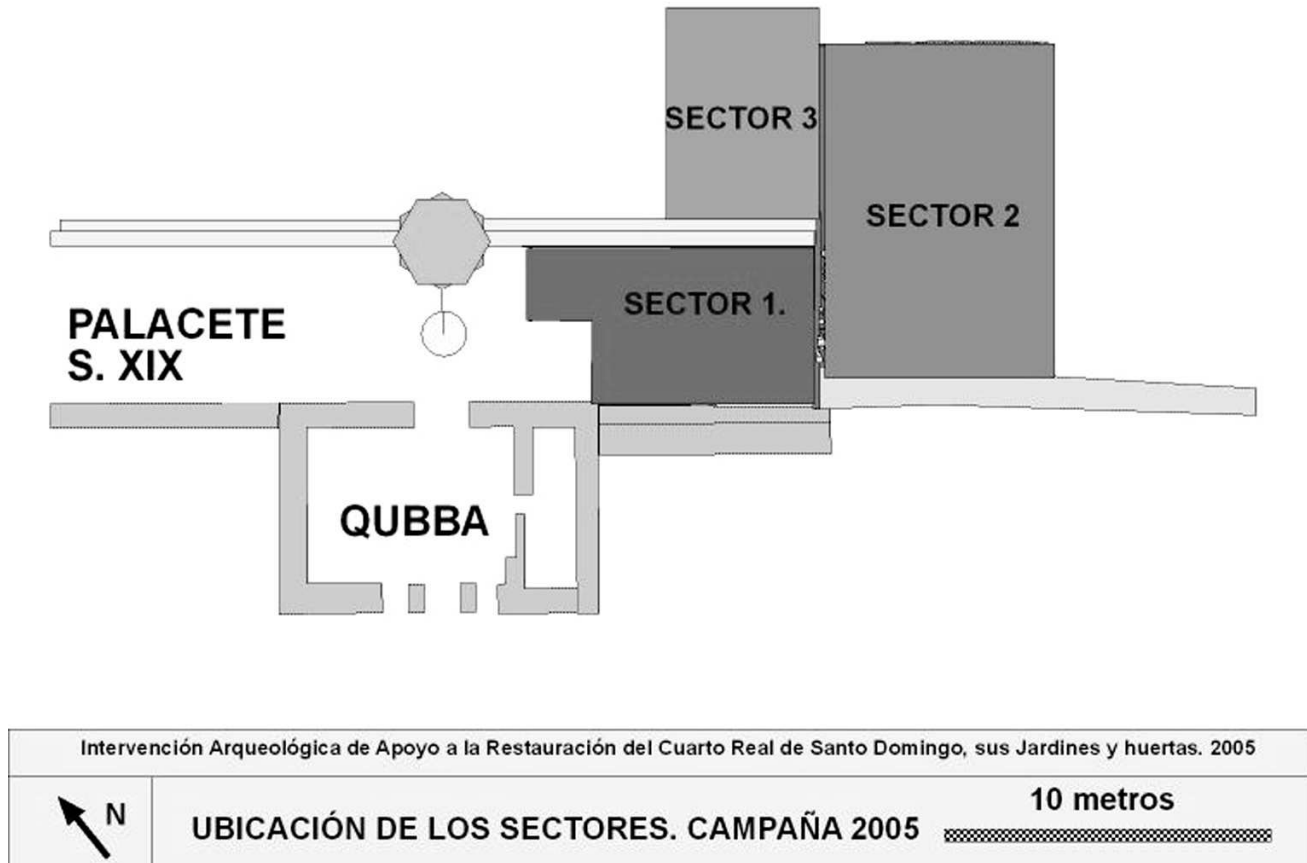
SECTOR 3

SECTOR 2

SECTOR 1.

PALACETE S. XIX

QUBBA

Intervención Arqueológica de Apoyo a la Restauración del Cuarto Real de Santo Domingo, sus Jardines y huertas. 2005

N

UBICACIÓN DE LOS SECTORES. CAMPAÑA 2005

10 metros